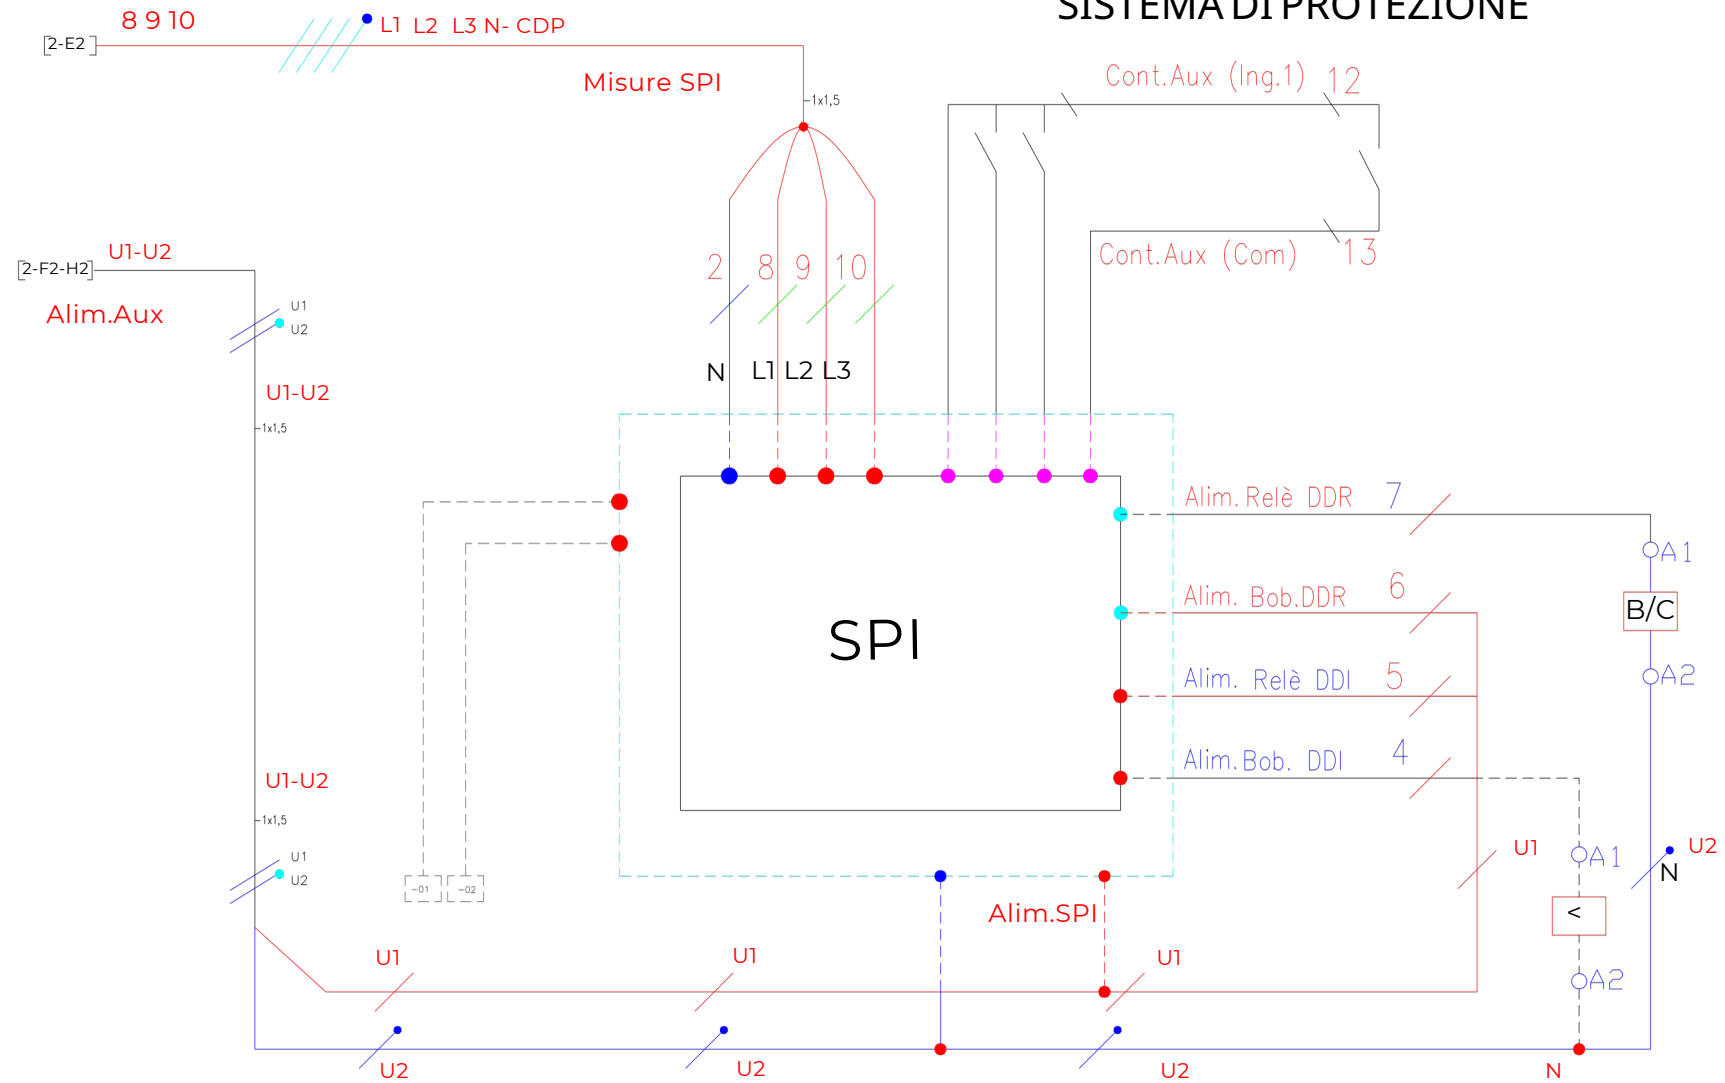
SISTEMA DI PROTEZIONE

8 9 10
[2-E2]
L1 L2 L3 N- CDP
Misure SPI
1x1,5
Cont.Aux (Ing.1) 12
Cont.Aux (Com) 13
2 8 9 10
N L1 L2 L3
[2-F2-H2]
U1-U2
Alim.Aux
U1
U2
U1-U2
1x1,5
SPI
Alim. Relè DDR 7
A1
Alim. Bob.DDR 6
B/C
A2
Alim. Relè DDI 5
Alim.Bob. DDI 4
U1-U2
1x1,5
U1
U2
-01
-02
U1
A1
U2
N
<
Alim.SPI
U1
U1
U1
A2
U2
U2
U2
N